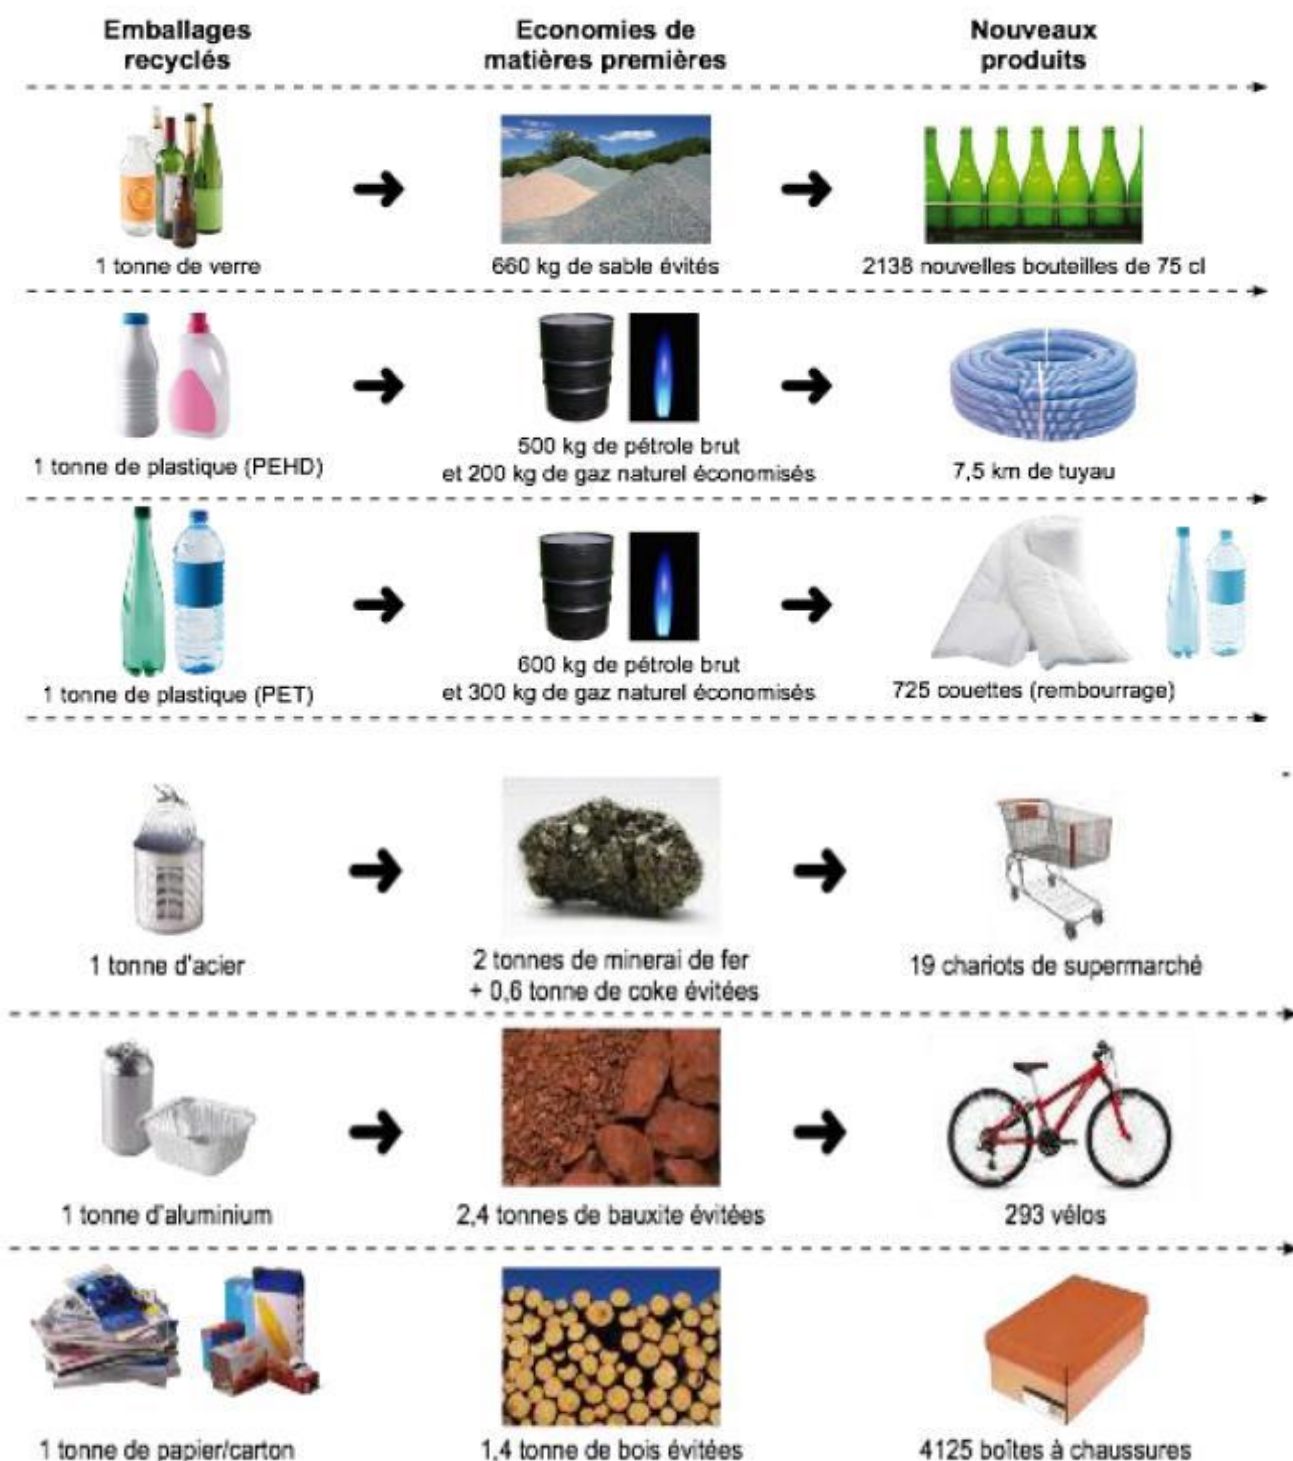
| Emballages recyclés | Economies de matières premières | Nouveaux produits |
|---|---|---|
| 1 tonne de verre | 660 kg de sable évités | 2138 nouvelles bouteilles de 75 cl |
| 1 tonne de plastique (PEHD) | 500 kg de pétrole brut et 200 kg de gaz naturel économisés | 7,5 km de tuyau |
| 1 tonne de plastique (PET) | 600 kg de pétrole brut et 300 kg de gaz naturel économisés | 725 couettes (rembourrage) |
| 1 tonne d'acier | 2 tonnes de minerai de fer + 0,6 tonne de coke évitées | 19 chariots de supermarché |
| 1 tonne d'aluminium | 2,4 tonnes de bauxite évitées | 293 vélos |
| 1 tonne de papier/carton | 1,4 tonne de bois évitées | 4125 boîtes à chaussures |